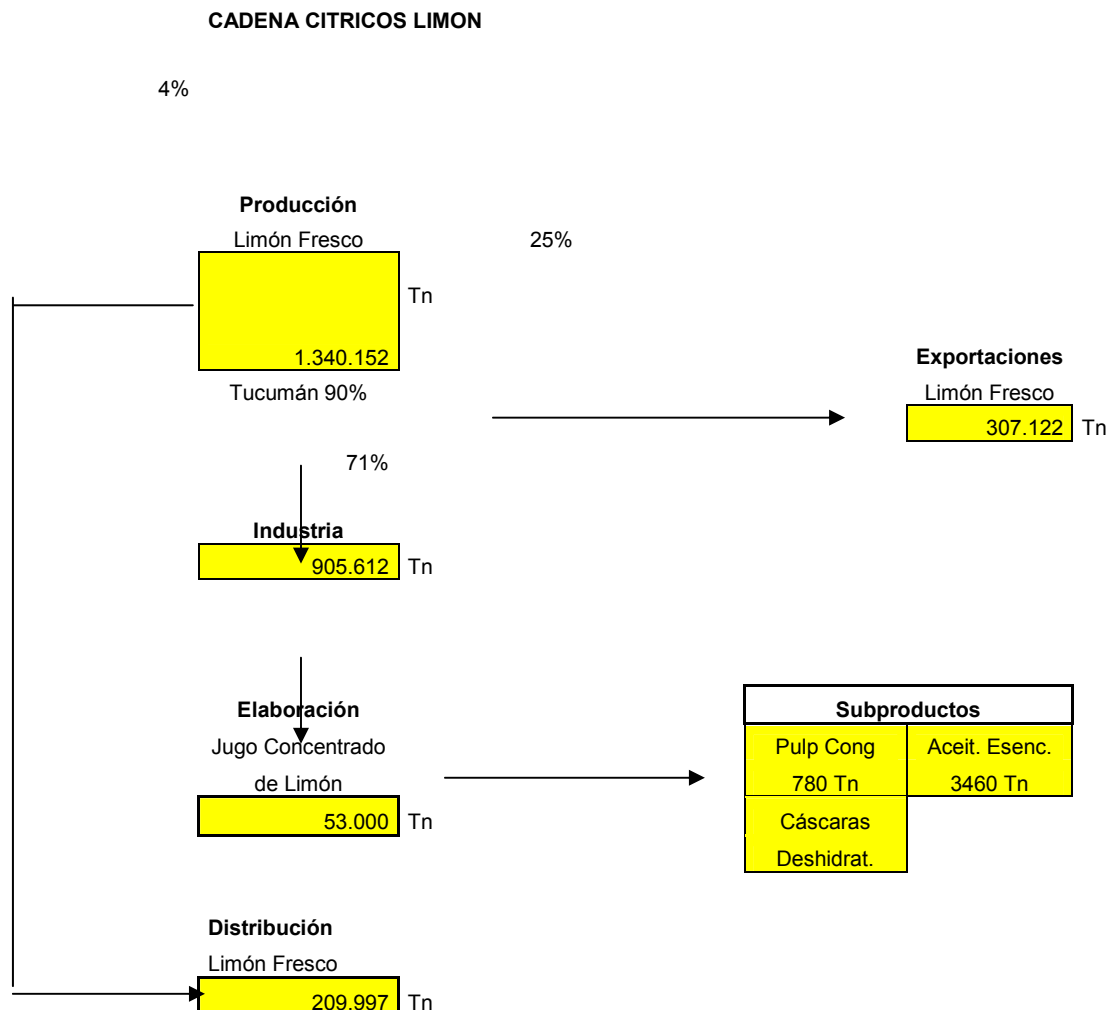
CADENA CITRICOS LIMON

4%

Producción
Limón Fresco
1.340.152 Tn
Tucumán 90%

25%

Exportaciones
Limón Fresco
307.122 Tn

71%

Industria
905.612 Tn

Elaboración
Jugo Concentrado de Limón
53.000 Tn

| Subproductos | |
|---|---|
| Pulp Cong 780 Tn | Aceit. Esenc. 3460 Tn |
| Cáscaras Deshidrat. | |

Distribución
Limón Fresco
209.997 Tn